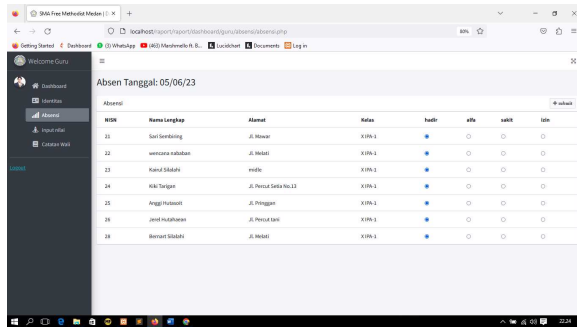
SMA Free Methodist Medan | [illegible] ×  +

localhost/raport/raport/dashboard/guru/absensi/absensi.php

80%

Getting Started  Dashboard  (3) WhatsApp  (463) Marshmello ft. B...  Lucidchart  Documents  Log in

Welcome Guru

Dashboard
Identitas
Absensi
Input nilai
Catatan Wali

Logout

≡

Absen Tanggal: 05/06/23

Absensi

+ submit

| NISN | Nama Lengkap | Alamat | Kelas | hadir | alfa | sakit | izin |
|---|---|---|---|---|---|---|---|
| 21 | Sari Sembiring | Jl. Mawar | X IPA-1 | | | | |
| 22 | wencana naibaban | Jl. Melati | X IPA-1 | | | | |
| 23 | Kairul Silalahi | endle | X IPA-1 | | | | |
| 24 | Kiki Tarigan | Jl. Percut Setia No.13 | X IPA-1 | | | | |
| 25 | Anggi Hutasoit | Jl. Pringgan | X IPA-1 | | | | |
| 26 | Jeiel Hutahaean | Jl. Percut tani | X IPA-1 | | | | |
| 28 | Bernart Silalahi | Jl. Melati | X IPA-1 | | | | |

22:24